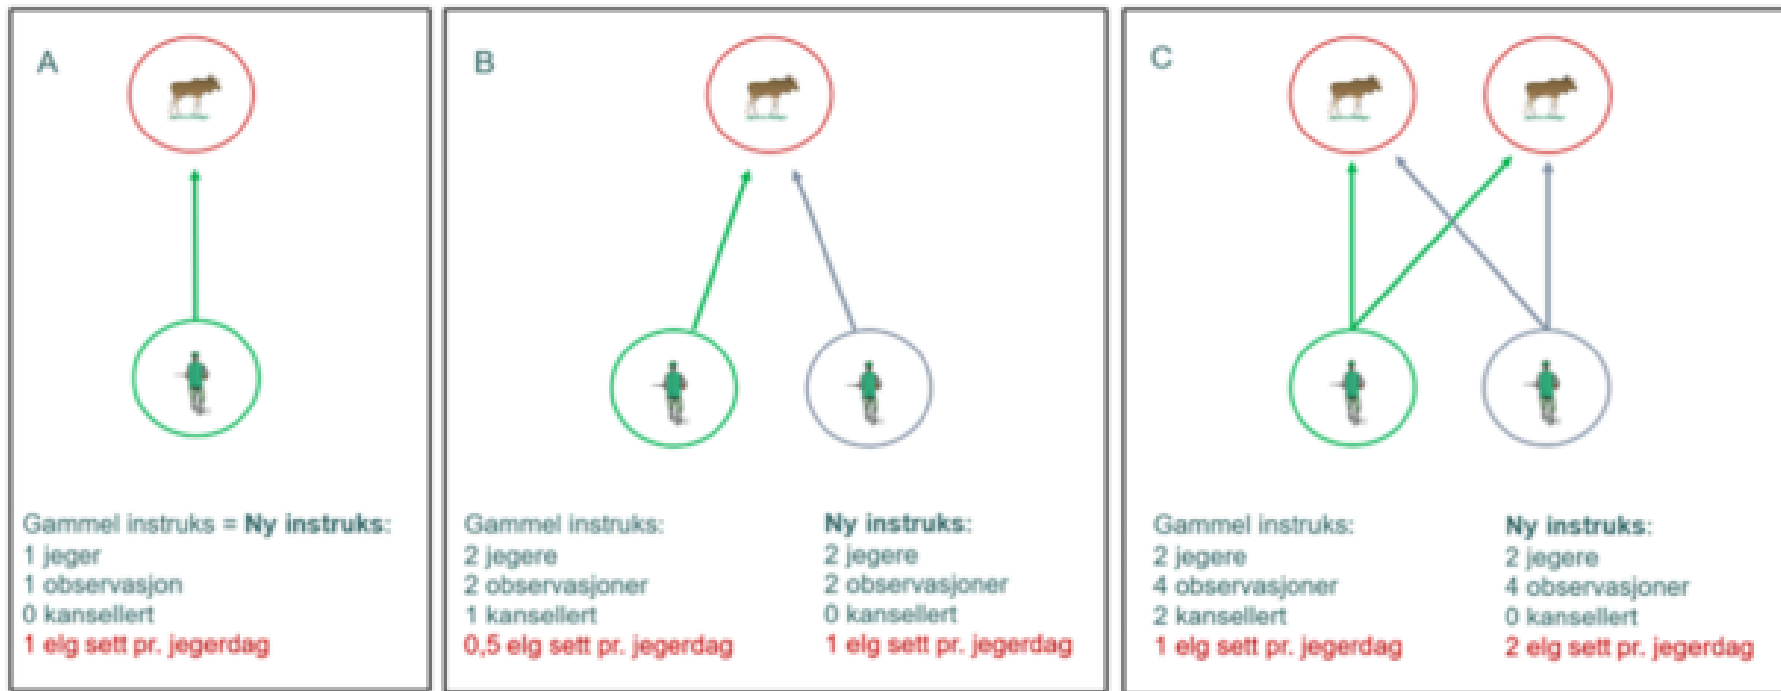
A

Gammel instruks = **Ny instruks:**
1 jeger
1 observasjon
0 kansellert
1 elg sett pr. jegerdag

B

Gammel instruks:
2 jegere
2 observasjoner
1 kansellert
0,5 elg sett pr. jegerdag

**Ny instruks:**
2 jegere
2 observasjoner
0 kansellert
1 elg sett pr. jegerdag

C

Gammel instruks:
2 jegere
4 observasjoner
2 kansellert
1 elg sett pr. jegerdag

**Ny instruks:**
2 jegere
4 observasjoner
0 kansellert
2 elg sett pr. jegerdag